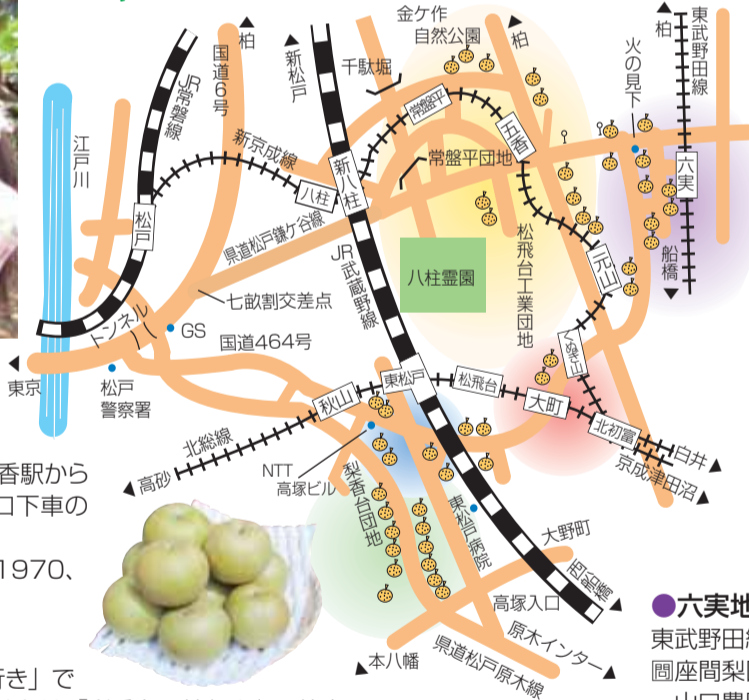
柏
国道6号
JR常磐線
新松戸
金ケ作自然公園
柏
東武野田線
柏
千駄堀
常盤平
五香
火の見下
江戸川
新京成線
八柱
新八柱
常盤平団地
六実
松戸
県道松戸鎌ケ谷線
松飛台工業団地
船橋
八柱霊園
元山
トンネル
七畝割交差点
JR武蔵野線
みのり台
GS
国道464号
東京
松戸警察署
東松戸
松飛台
大町
秋山
北初富
北総線
白井
京成津田沼
香駅から
口下車の
高砂
NTT高塚ビル
梨香台団地
東松戸病院
1970、
大野町
市川大野
高塚入口
原木インター
行き」で
本八幡
県道松戸原木線
●六実地
東武野田
圓座間梨